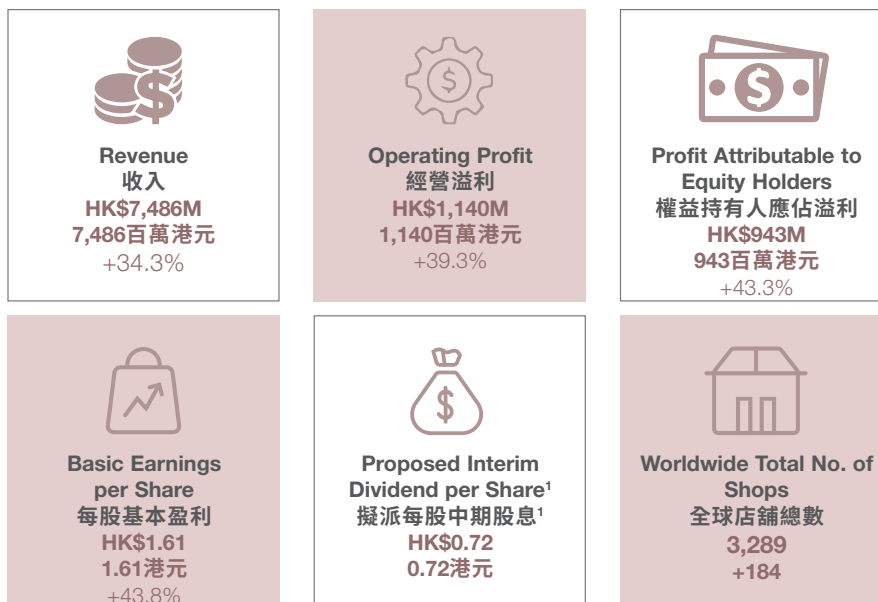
Revenue
收入
HK$7,486M
7,486百萬港元
+34.3%

Operating Profit
經營溢利
HK$1,140M
1,140百萬港元
+39.3%

Profit Attributable to Equity Holders
權益持有人應佔溢利
HK$943M
943百萬港元
+43.3%

Basic Earnings per Share
每股基本盈利
HK$1.61
1.61港元
+43.8%

Proposed Interim Dividend per Share$^1$
擬派每股中期股息$^1$
HK$0.72
0.72港元

Worldwide Total No. of Shops
全球店舖總數
3,289
+184